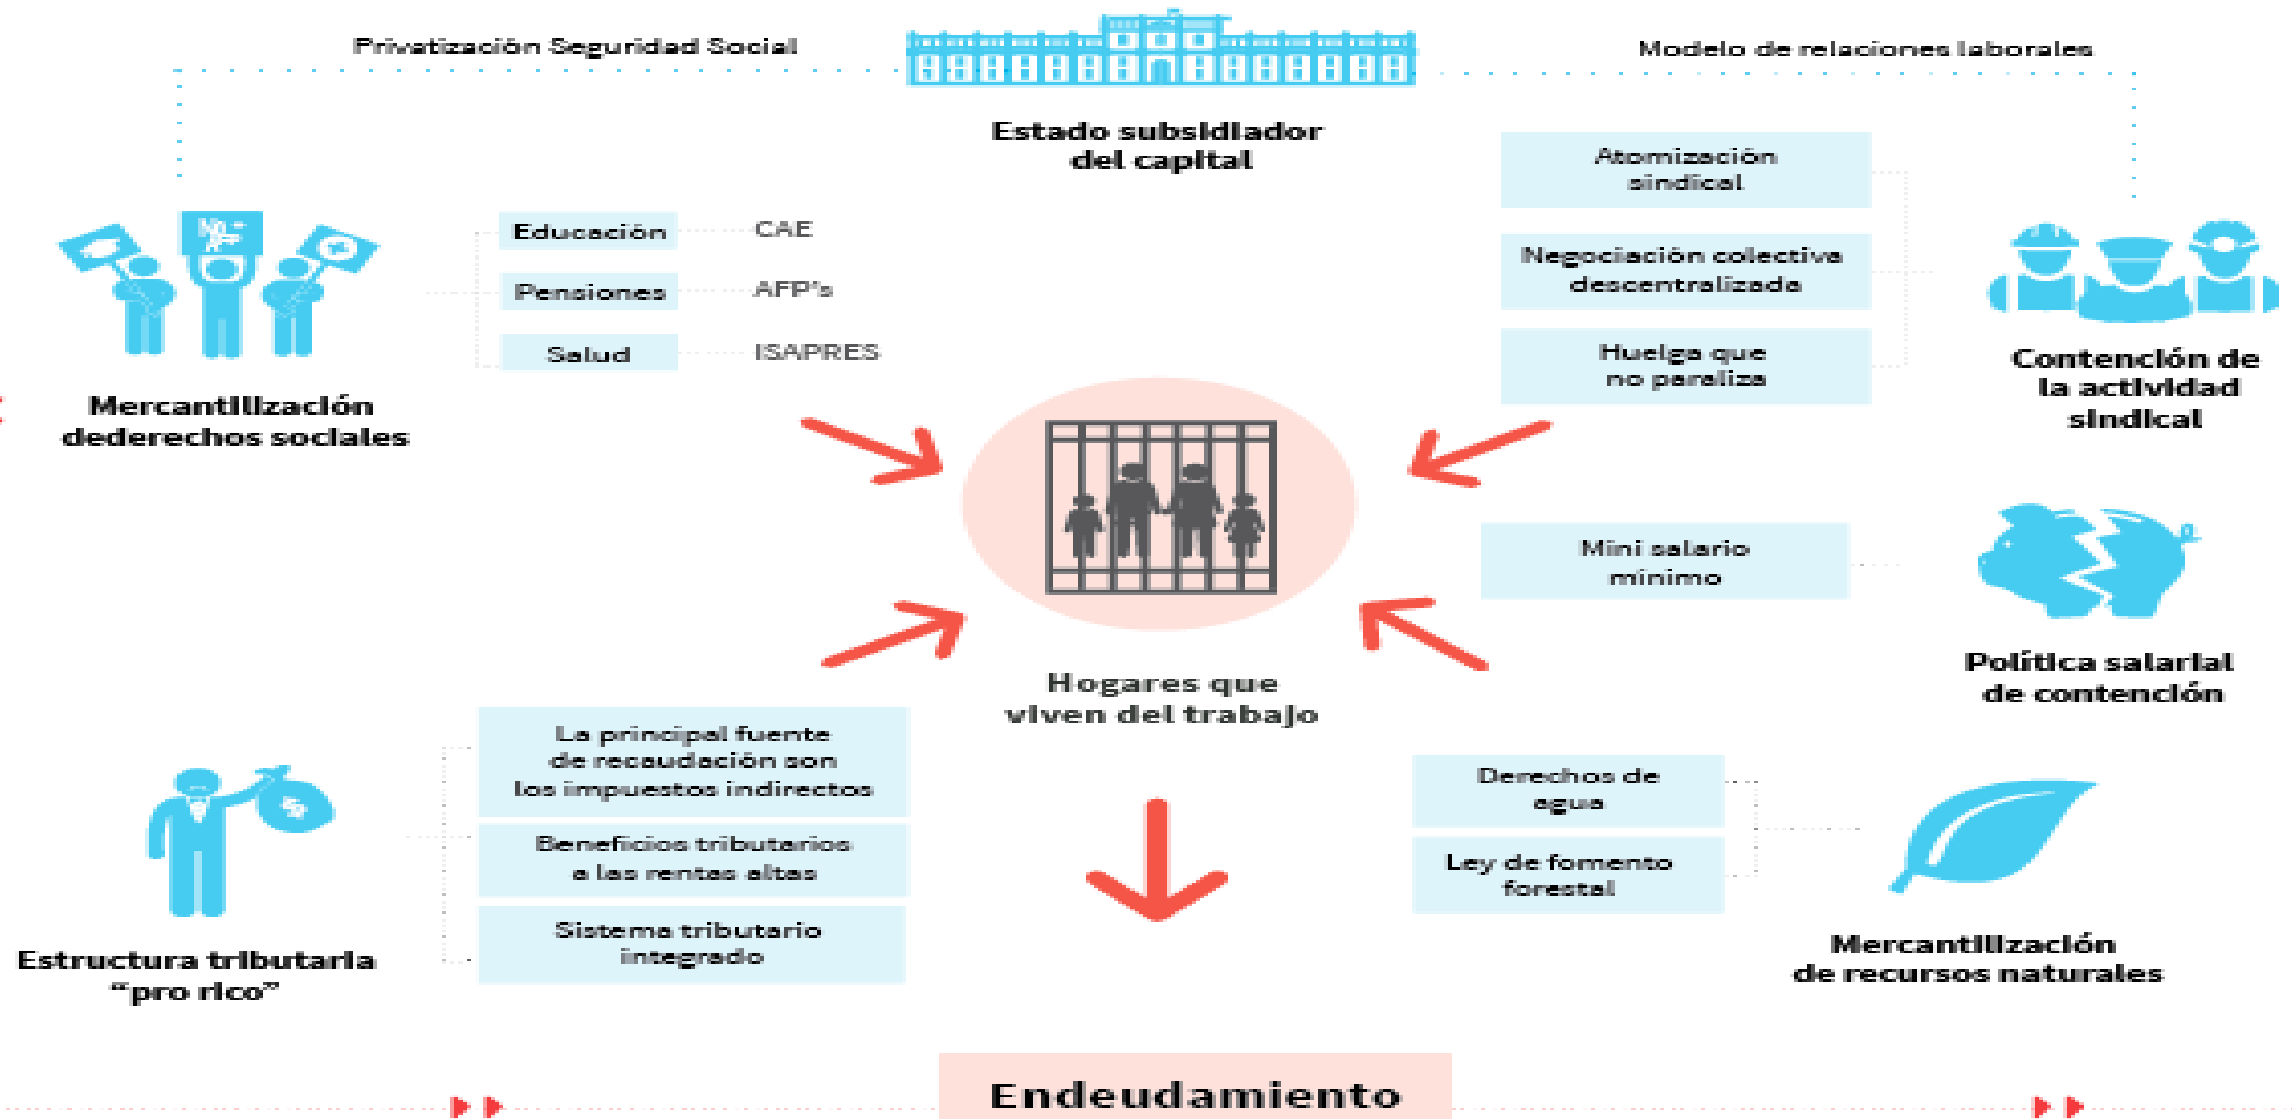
Privatización Seguridad Social

Estado subsidiador del capital

Modelo de relaciones laborales

Educación — CAE

Pensiones — AFP's

Salud — ISAPRES

Mercantilización dederechos sociales

Atomización sindical

Negociación colectiva descentralizada

Huelga que no paraliza

Contención de la actividad sindical

Hogares que viven del trabajo

Mini salario mínimo

Política salarial de contención

La principal fuente de recaudación son los impuestos indirectos

Beneficios tributarios a las rentas altas

Sistema tributario integrado

Estructura tributaria "pro rico"

Derechos de agua

Ley de fomento forestal

Mercantilización de recursos naturales

Endeudamiento